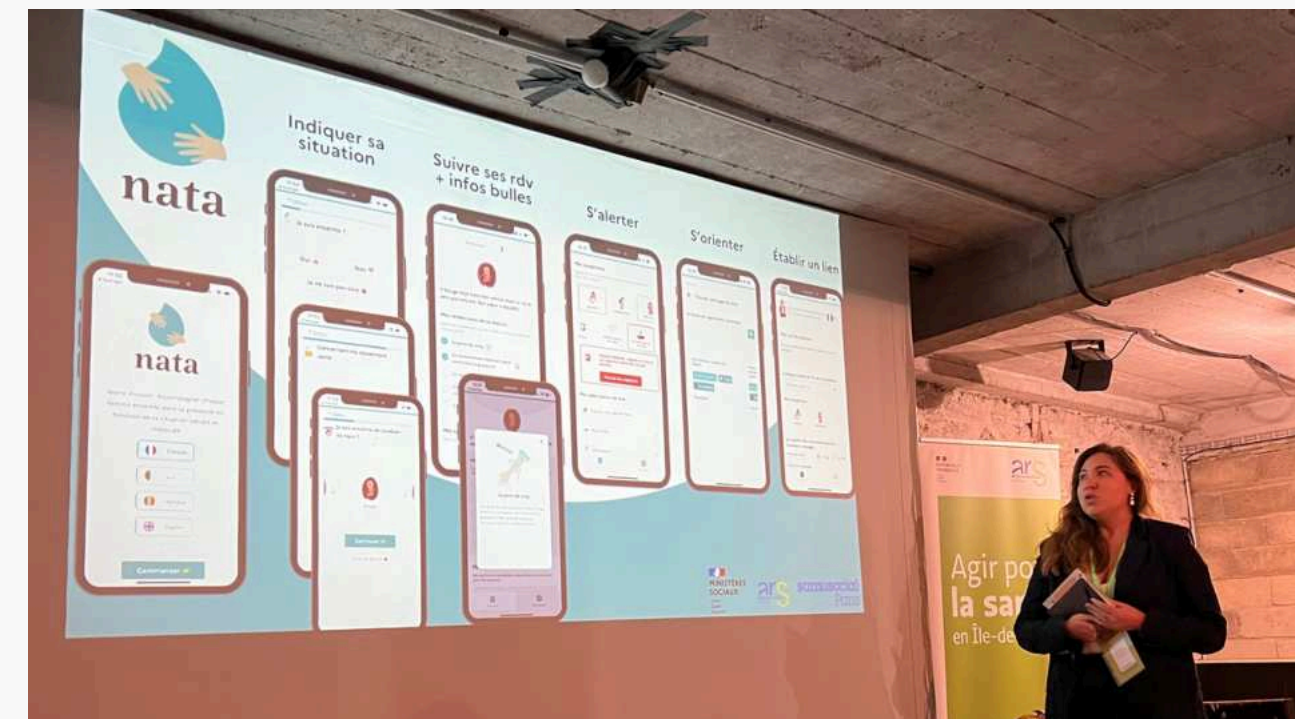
nata

Indiquer sa situation

Suivre ses rdv + infos bulles

S'alerter

S'orienter

Établir un lien

nata

Commencer

Je suis enceinte ?

Suivre le rdv

MINISTÈRES SOCIAUX

ars

samusocial Paris

ars

Agir po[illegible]
la san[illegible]
en Île-de-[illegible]